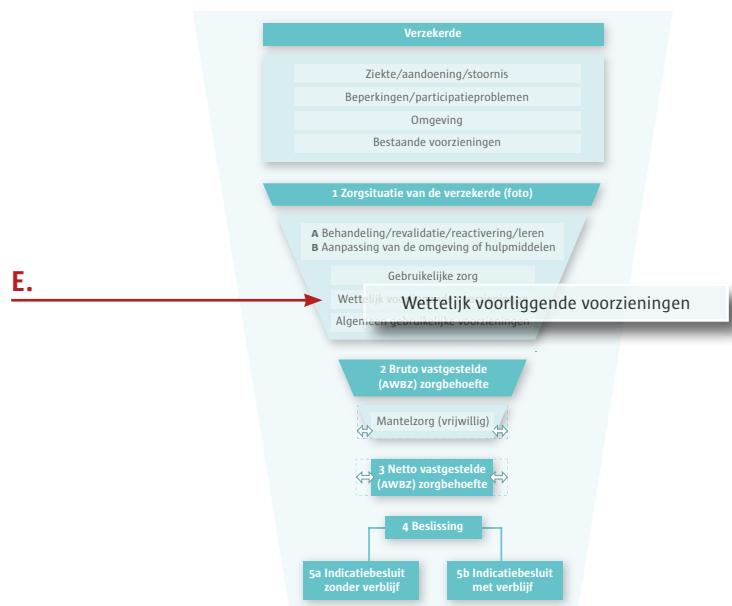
Verzekerde

Ziekte/aandoening/stoornis

Beperkingen/participatieproblemen

Omgeving

Bestaande voorzieningen

1 Zorgsituatie van de verzekerde (foto)

A Behandeling/revalidatie/reactivering/leren
B Aanpassing van de omgeving of hulpmiddelen

Gebruikelijke zorg

E.

Wettelijk vo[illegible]

Wettelijk voorliggende voorzieningen

Algemeen gebruikelijke voorzieningen

2 Bruto vastgestelde (AWBZ) zorgbehoefte

Mantelzorg (vrijwillig)

3 Netto vastgestelde (AWBZ) zorgbehoefte

4 Beslissing

5a Indicatiebesluit zonder verblijf

5b Indicatiebesluit met verblijf